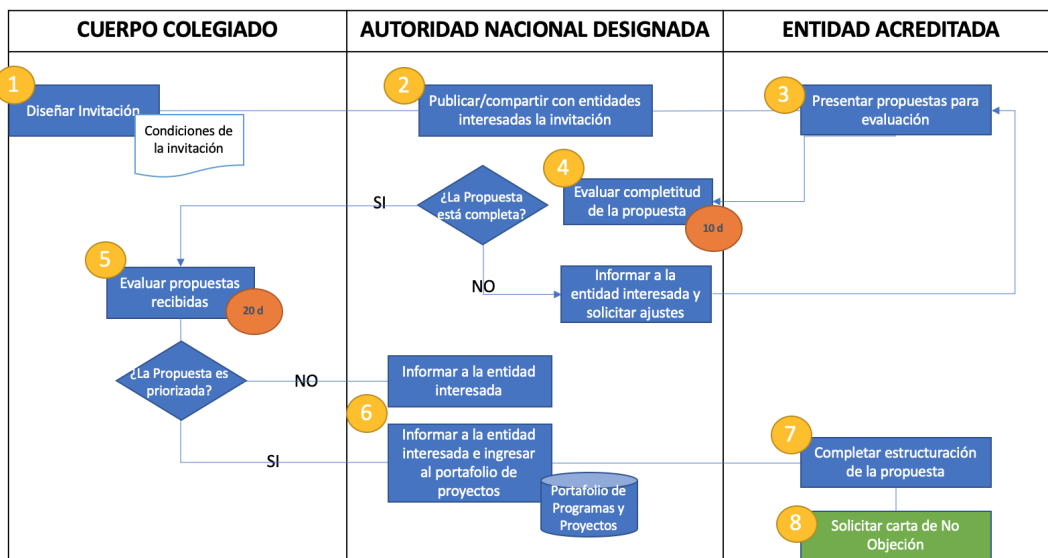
CUERPO COLEGIADO

AUTORIDAD NACIONAL DESIGNADA

ENTIDAD ACREDITADA

1
Diseñar Invitación

Condiciones de la invitación

2
Publicar/compartir con entidades interesadas la invitación

3
Presentar propuestas para evaluación

4
Evaluar completitud de la propuesta

10 d

¿La Propuesta está completa?

SI

NO

Informar a la entidad interesada y solicitar ajustes

5
Evaluar propuestas recibidas

20 d

¿La Propuesta es priorizada?

NO

Informar a la entidad interesada

6
Informar a la entidad interesada e ingresar al portafolio de proyectos

SI

Portafolio de Programas y Proyectos

7
Completar estructuración de la propuesta

8
Solicitar carta de No Objeción